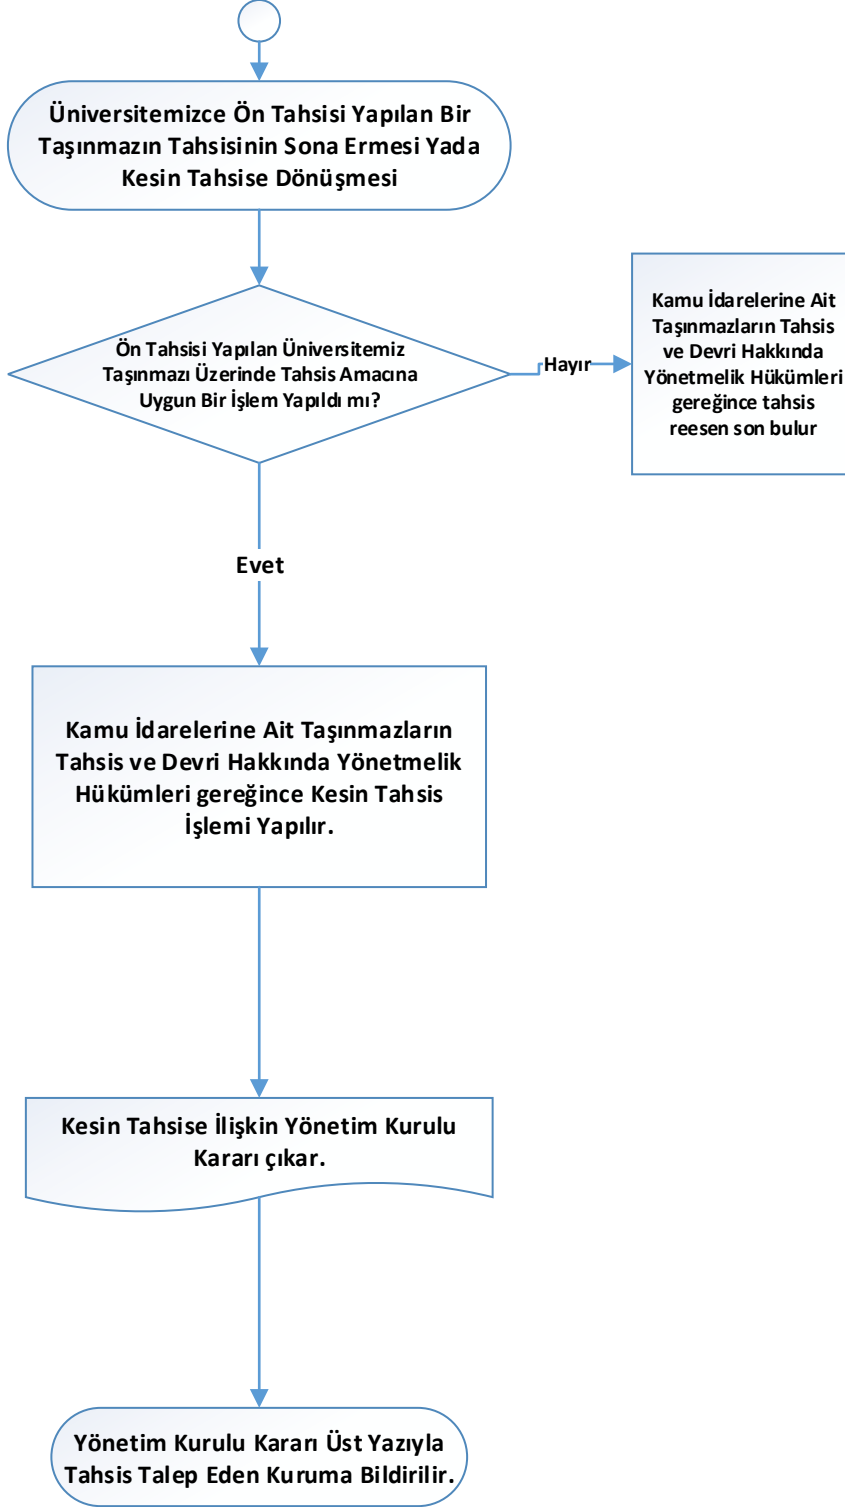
Üniversitemizce Ön Tahsisi Yapılan Bir Taşınmazın Tahsisinin Sona Ermesi Yada Kesin Tahsise Dönüşmesi

Ön Tahsisi Yapılan Üniversitemiz Taşınmazı Üzerinde Tahsis Amacına Uygun Bir İşlem Yapıldı mı?

Hayır

Kamu İdarelerine Ait Taşınmazların Tahsis ve Devri Hakkında Yönetmelik Hükümleri gereğince tahsis reesen son bulur

Evet

Kamu İdarelerine Ait Taşınmazların Tahsis ve Devri Hakkında Yönetmelik Hükümleri gereğince Kesin Tahsis İşlemi Yapılır.

Kesin Tahsise İlişkin Yönetim Kurulu Kararı çıkar.

Yönetim Kurulu Kararı Üst Yazıyla Tahsis Talep Eden Kuruma Bildirilir.